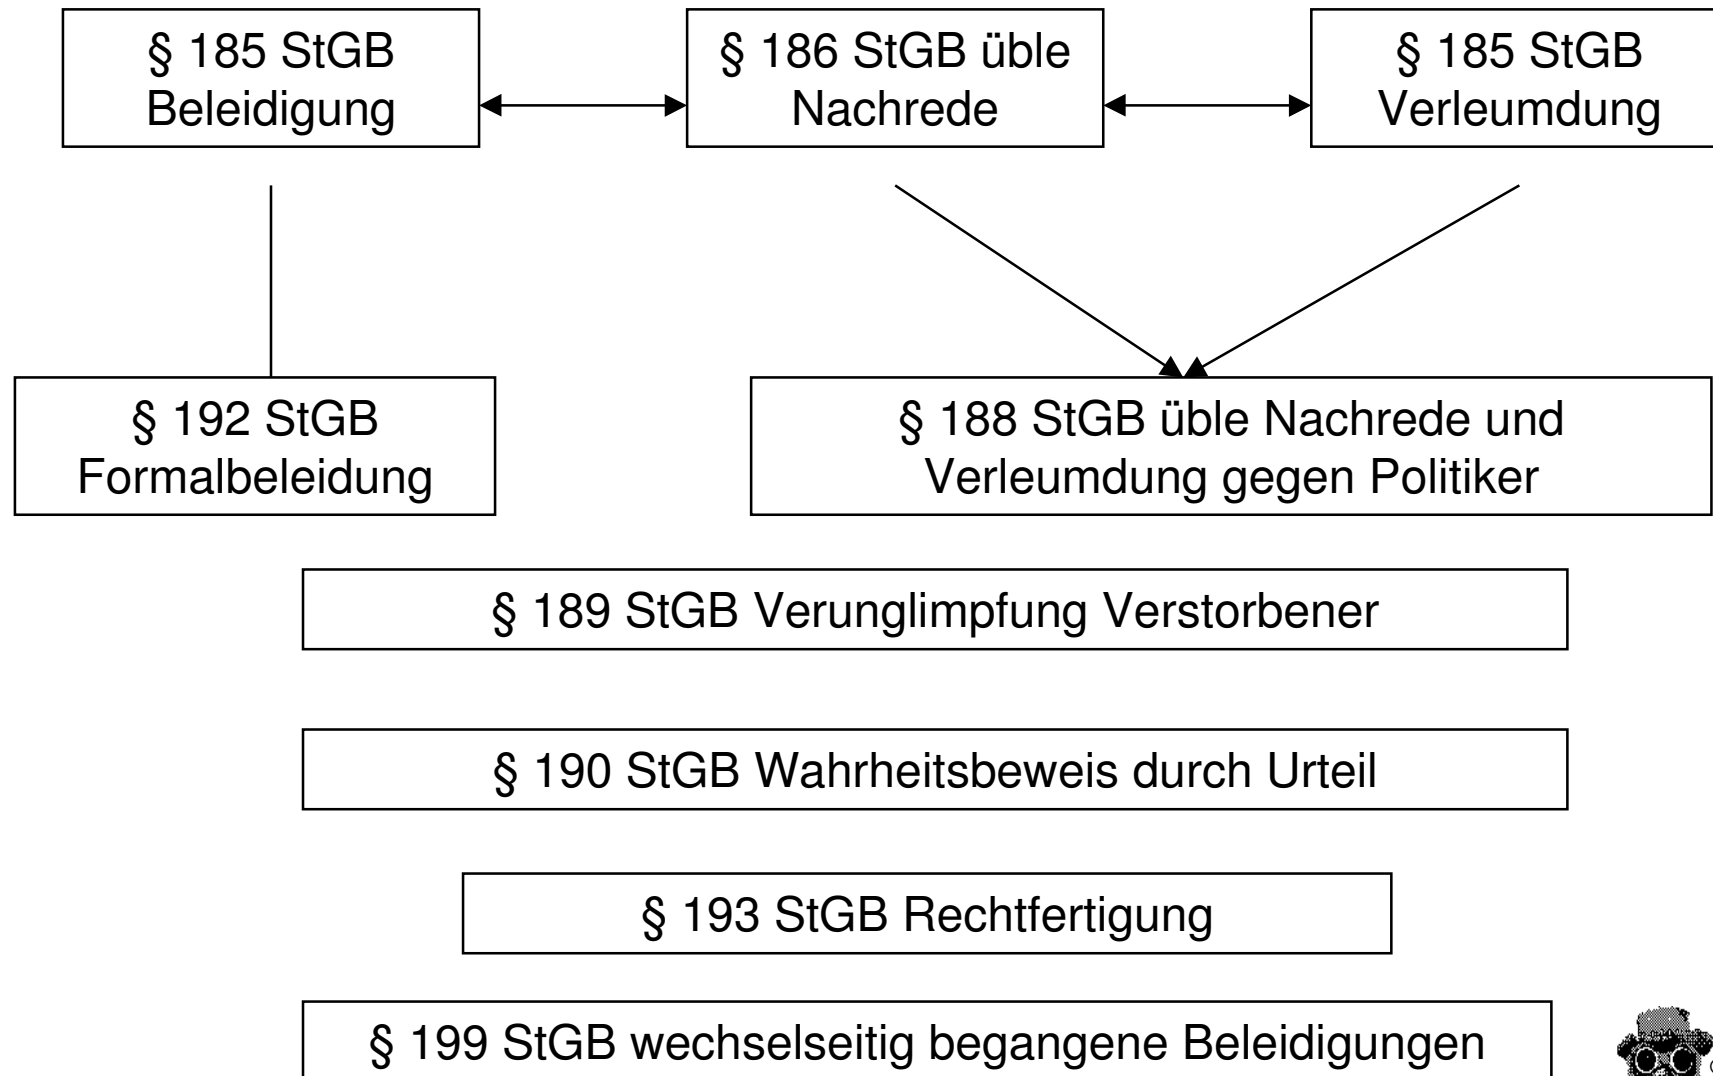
§ 185 StGB Beleidigung

§ 186 StGB üble Nachrede

§ 185 StGB Verleumdung

§ 192 StGB Formalbeleidung

§ 188 StGB üble Nachrede und Verleumdung gegen Politiker

§ 189 StGB Verunglimpfung Verstorbener

§ 190 StGB Wahrheitsbeweis durch Urteil

§ 193 StGB Rechtfertigung

§ 199 StGB wechselseitig begangene Beleidigungen